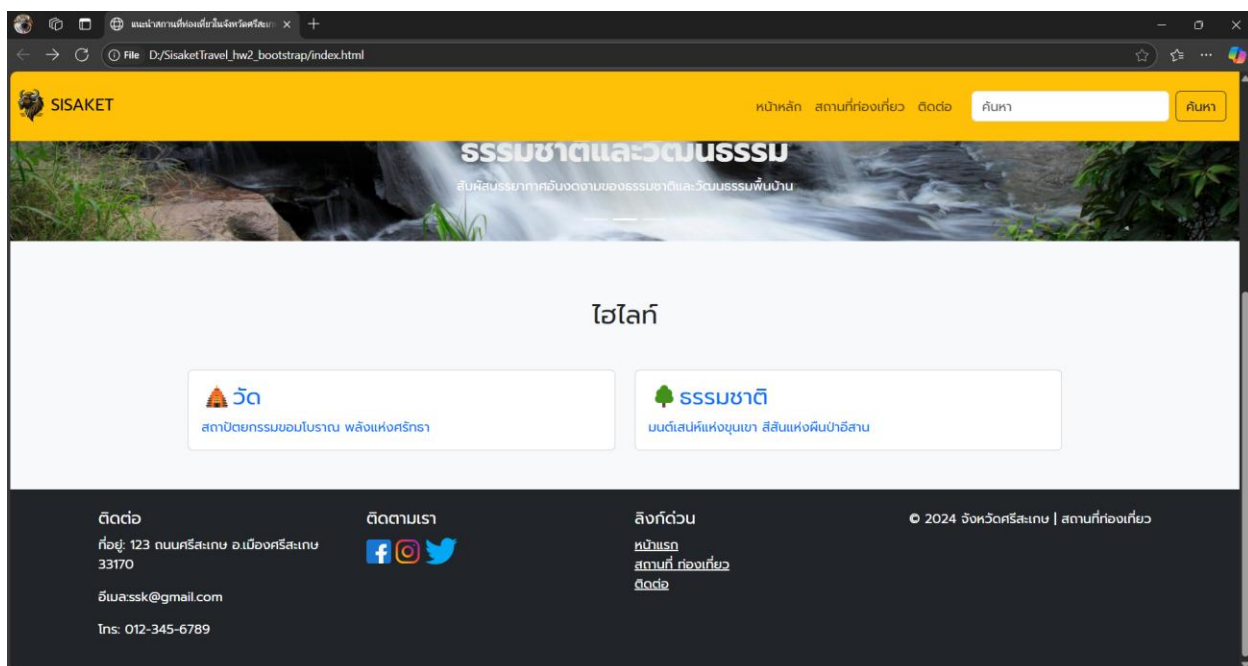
แนะนำสถานที่ท่องเที่ยวในจังหวัดศรีสะเ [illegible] ×

File D:/SisaketTravel_hw2_bootstrap/index.html

SISAKET

หน้าหลัก สถานที่ท่องเที่ยว ติดต่อ ค้นหา ค้นหา

ธรรมชาติและวัฒนธรรม

สัมผัสบรรยากาศอันงดงามของธรรมชาติและวัฒนธรรมพื้นบ้าน

ไฮไลท์

วัด

สถาปัตยกรรมขอมโบราณ พลังแห่งศรัทธา

ธรรมชาติ

มนต์เสน่ห์แห่งขุนเขา สีสันแห่งผืนป่าอีสาน

ติดต่อ

ที่อยู่: 123 ถนนศรีสะเกษ อ.เมืองศรีสะเกษ 33170

อีเมล:ssk@gmail.com

โทร: 012-345-6789

ติดตามเรา

ลิงก์ด่วน

หน้าแรก

สถานที่ ท่องเที่ยว

ติดต่อ

© 2024 จังหวัดศรีสะเกษ | สถานที่ท่องเที่ยว